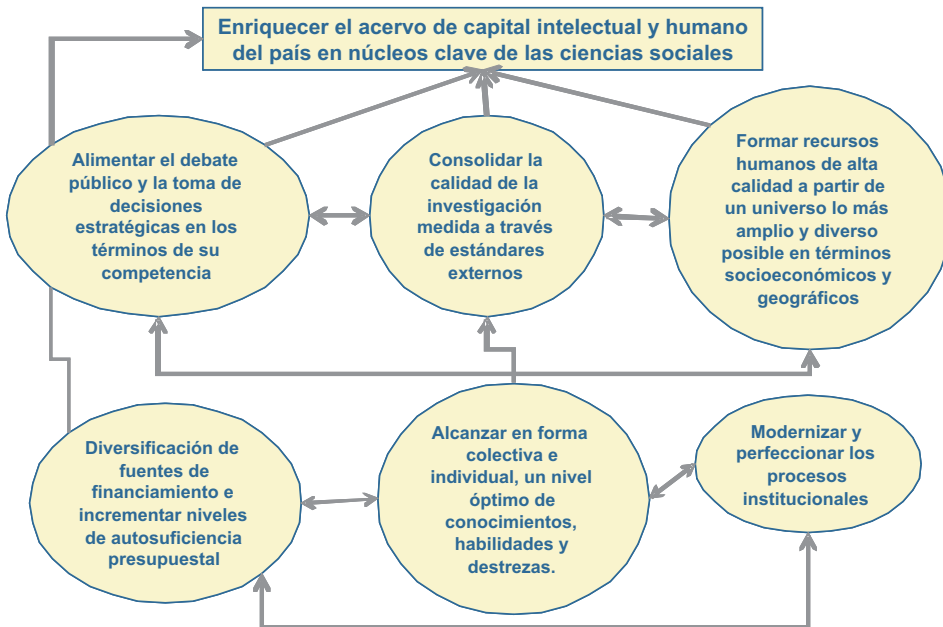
Enriquecer el acervo de capital intelectual y humano del país en núcleos clave de las ciencias sociales

Alimentar el debate público y la toma de decisiones estratégicas en los términos de su competencia

Consolidar la calidad de la investigación medida a través de estándares externos

Formar recursos humanos de alta calidad a partir de un universo lo más amplio y diverso posible en términos socioeconómicos y geográficos

Diversificación de fuentes de financiamiento e incrementar niveles de autosuficiencia presupuestal

Alcanzar en forma colectiva e individual, un nivel óptimo de conocimientos, habilidades y destrezas.

Modernizar y perfeccionar los procesos institucionales